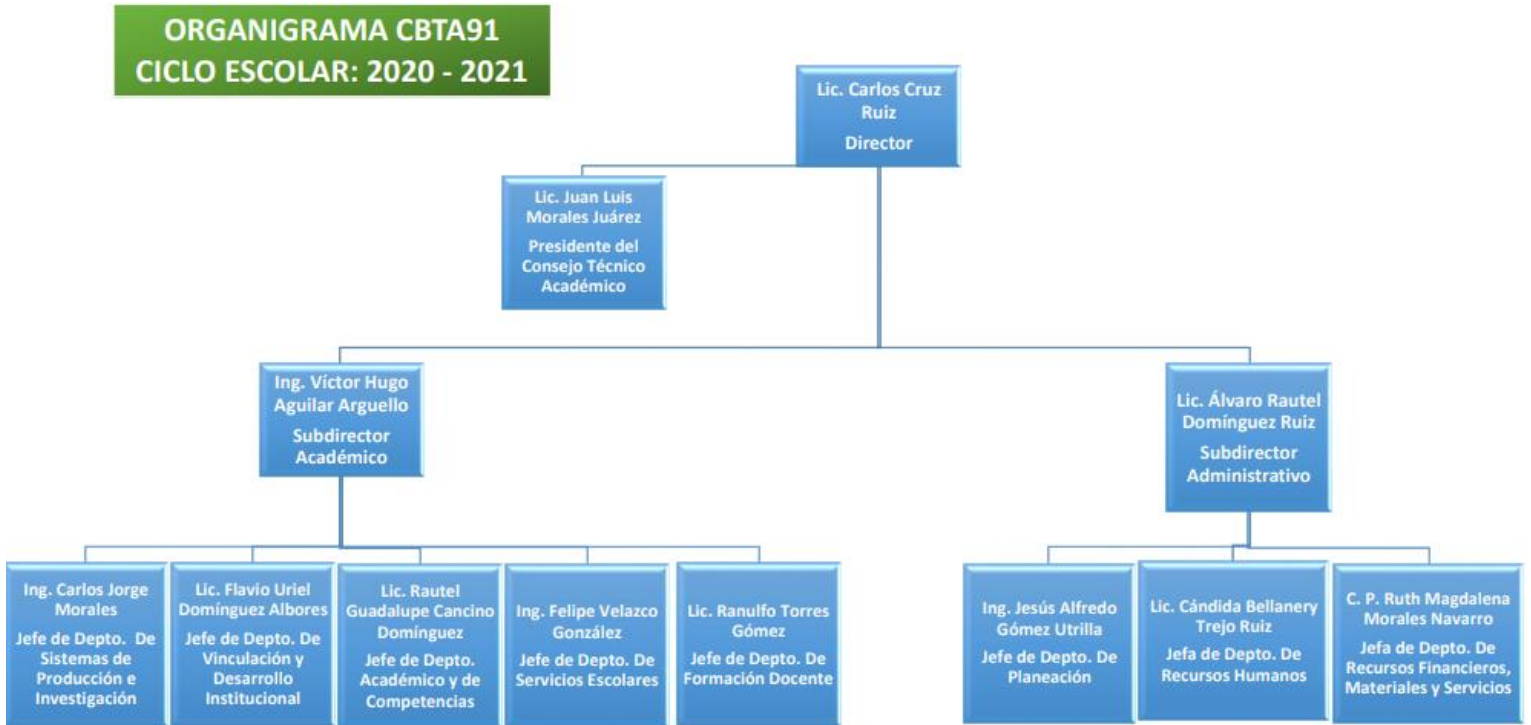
ORGANIGRAMA CBTA91
CICLO ESCOLAR: 2020 - 2021

Lic. Carlos Cruz Ruiz
Director

Lic. Juan Luis Morales Juárez
Presidente del Consejo Técnico Académico

Ing. Víctor Hugo Aguilar Arguello
Subdirector Académico

Lic. Álvaro Rautel Domínguez Ruiz
Subdirector Administrativo

Ing. Carlos Jorge Morales
Jefe de Depto. De Sistemas de Producción e Investigación

Lic. Flavio Uriel Domínguez Albores
Jefe de Depto. De Vinculación y Desarrollo Institucional

Lic. Rautel Guadalupe Cancino Domínguez
Jefe de Depto. Académico y de Competencias

Ing. Felipe Velazco González
Jefe de Depto. De Servicios Escolares

Lic. Ranulfo Torres Gómez
Jefe de Depto. De Formación Docente

Ing. Jesús Alfredo Gómez Utrilla
Jefe de Depto. De Planeación

Lic. Cándida Bellanery Trejo Ruiz
Jefa de Depto. De Recursos Humanos

C. P. Ruth Magdalena Morales Navarro
Jefa de Depto. De Recursos Financieros, Materiales y Servicios